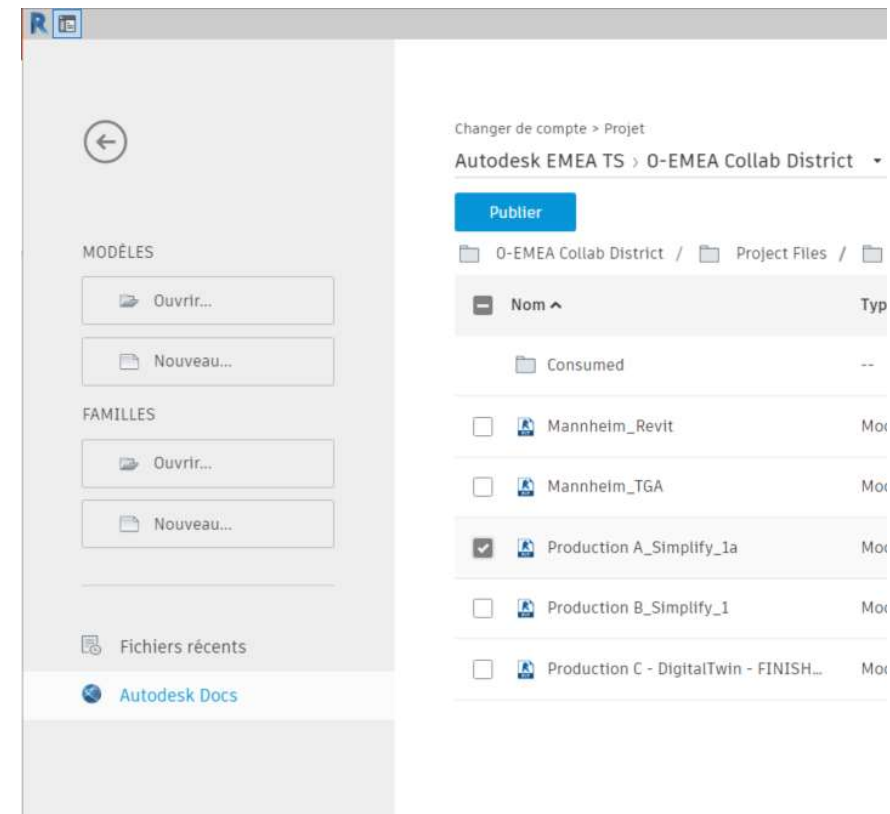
R

MODÈLES

Ouvrir...

Nouveau...

FAMILLES

Ouvrir...

Nouveau...

Fichiers récents

Autodesk Docs

Changer de compte > Projet

Autodesk EMEA TS › 0-EMEA Collab District

Publier

0-EMEA Collab District / Project Files /

| Nom ^ | Typ |
|---|---|
| Consumed | -- |
| Mannheim_Revit | Mod |
| Mannheim_TGA | Mod |
| Production A_Simplify_1a | Mod |
| Production B_Simplify_1 | Mod |
| Production C - DigitalTwin - FINISH... | Mod |